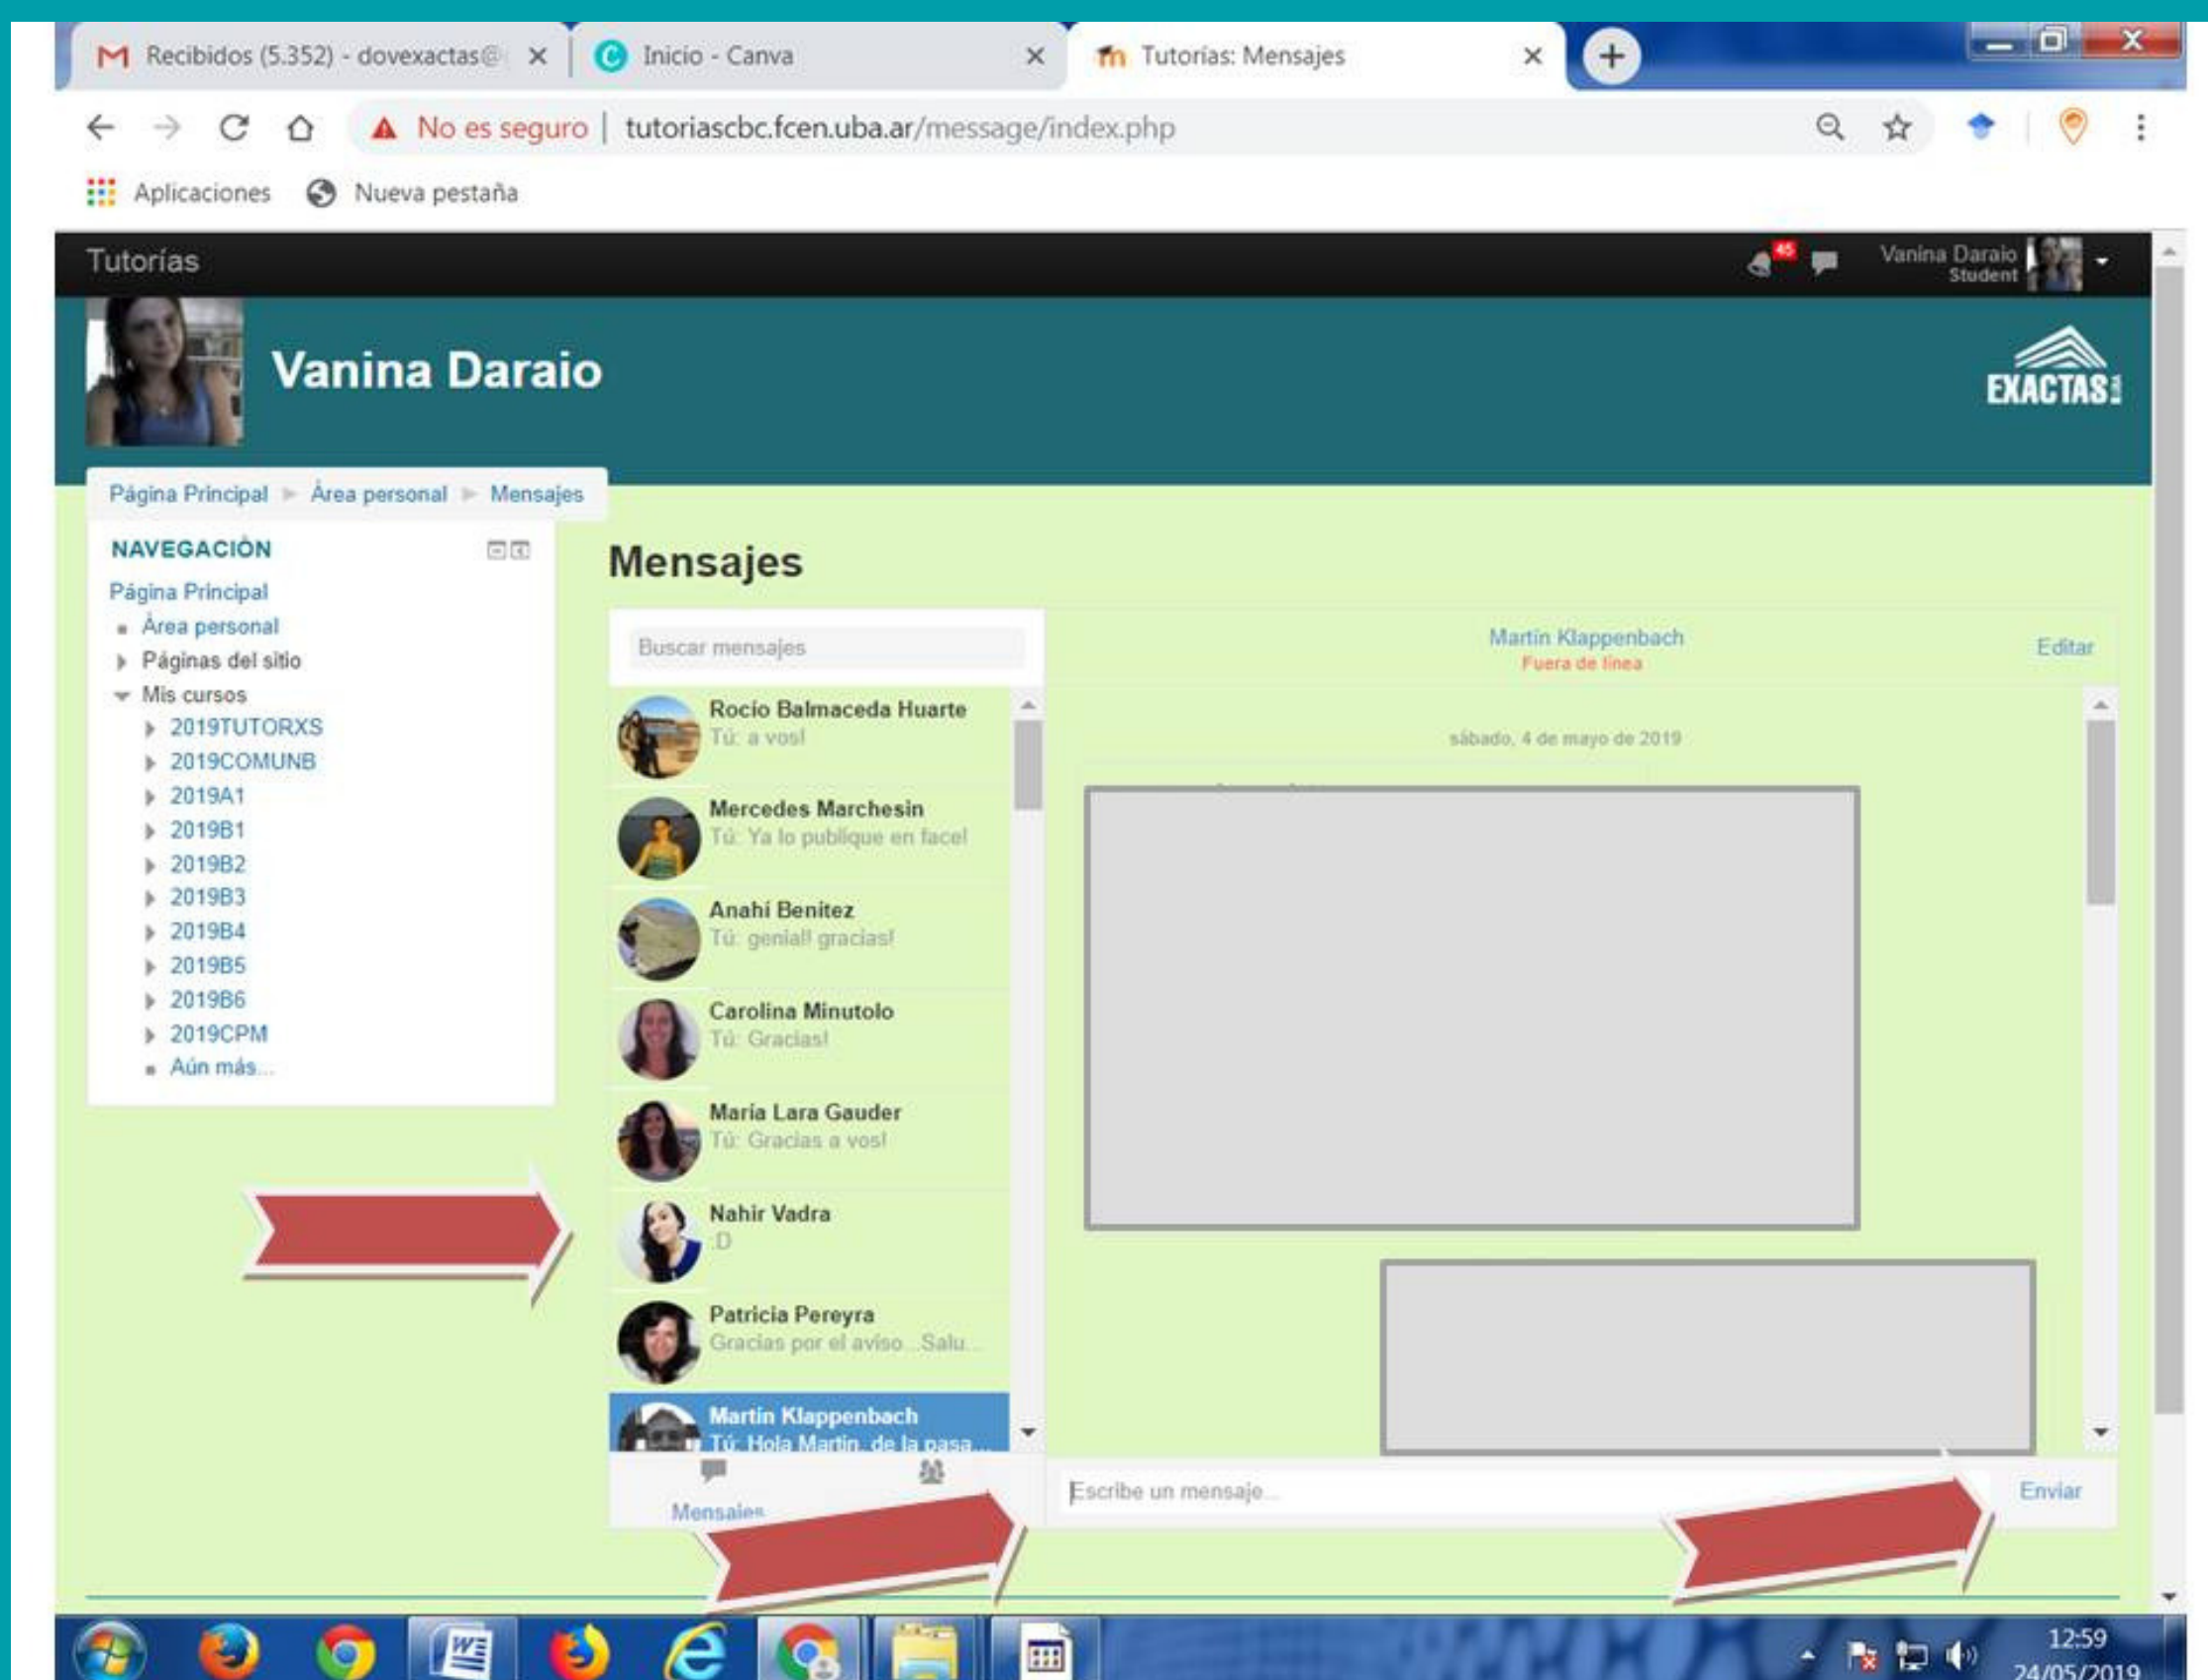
Recibidos (5.352) - dovexactas@ ×
Inicio - Canva ×
Tutorías: Mensajes ×

No es seguro | tutoriascbc.fcen.uba.ar/message/index.php

Aplicaciones   Nueva pestaña

Tutorías
45
Vanina Daraio
Student

Vanina Daraio

EXACTAS

Página Principal ► Área personal ► Mensajes

NAVEGACIÓN
Página Principal
Área personal
Páginas del sitio
Mis cursos
2019TUTORXS
2019COMUNB
2019A1
2019B1
2019B2
2019B3
2019B4
2019B5
2019B6
2019CPM
Aún más...

Mensajes

Buscar mensajes

Rocío Balmaceda Huarte
Tú: a vos!

Mercedes Marchesin
Tú: Ya lo publique en face!

Anahí Benítez
Tú: genial! gracias!

Carolina Minutolo
Tú: Gracias!

María Lara Gauder
Tú: Gracias a vos!

Nahir Vadra
:D

Patricia Pereyra
Gracias por el aviso...Salu...

Martin Klappenbach
Tú: Hola Martin, de la pasa...

Mensajes

Martin Klappenbach
Fuera de línea
Editar

sábado, 4 de mayo de 2019

Escribe un mensaje...
Enviar

12:59
24/05/2019